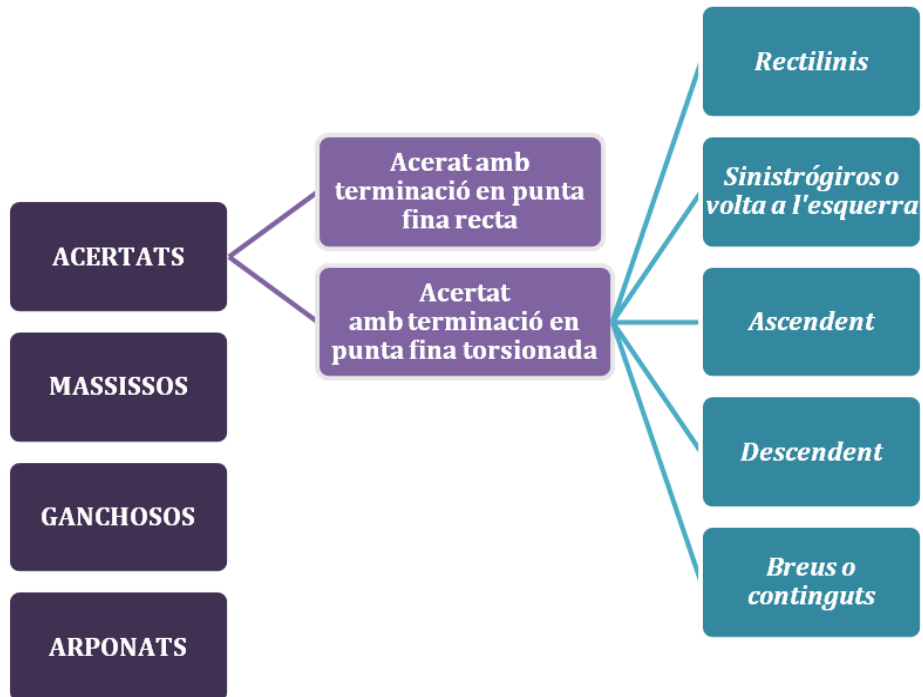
ACERTATS

MASSISSOS

GANCHOSOS

ARPONATS

Acerat amb terminació en punta fina recta

Acertat amb terminació en punta fina torsionada

Rectilinis

Sinistrógiros o volta a l'esquerra

Ascendent

Descendent

Breus o continguts